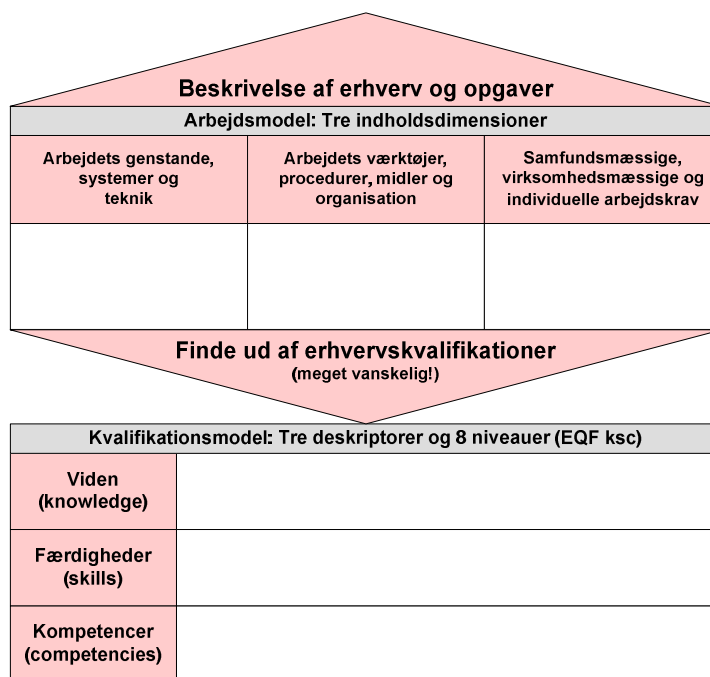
Beskrivelse af erhverv og opgaver

Arbejdsmodel: Tre indholdsdimensioner

| Arbejdets genstande, systemer og teknik | Arbejdets værktøjer, procedurer, midler og organisation | Samfundsmæssige, virksomhedsmæssige og individuelle arbejdskrav |
|---|---|---|
| | | |

Finde ud af erhvervskvalifikationer
(meget vanskelig!)

Kvalifikationsmodel: Tre deskriptorer og 8 niveauer (EQF ksc)

| Viden (knowledge) | |
|---|---|
| Færdigheder (skills) | |
| Kompetencer (competencies) | |